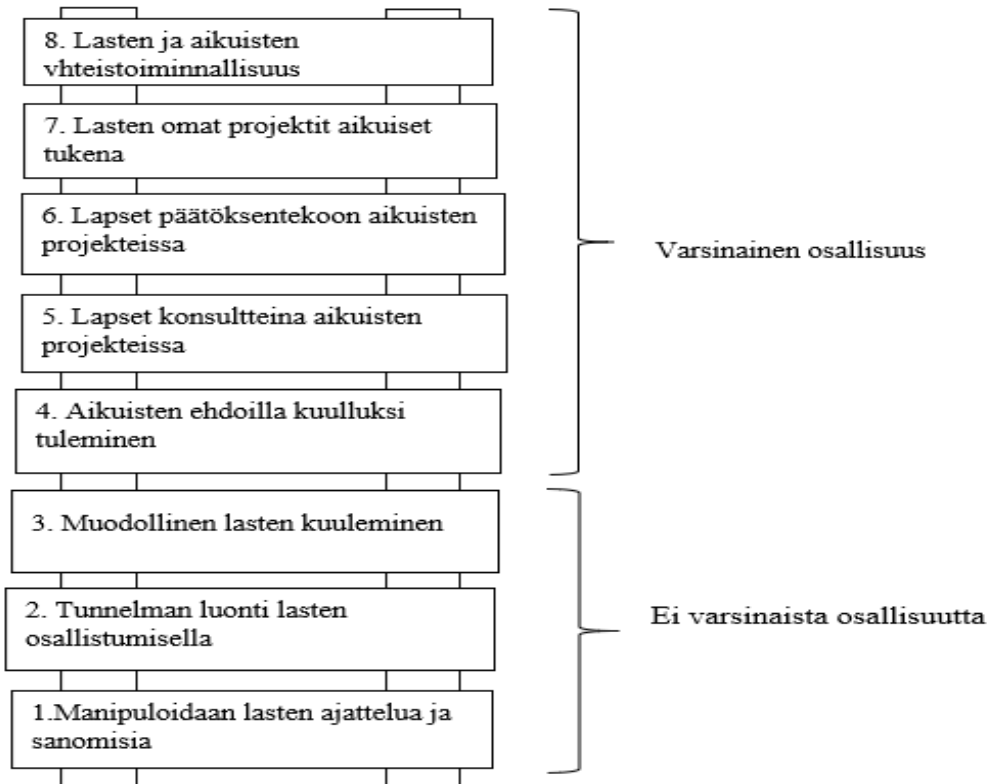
8. Lasten ja aikuisten vhteistoiminnallisuus

7. Lasten omat projektit aikuiset tukena

6. Lapset päätöksentekoon aikuisten projekteissa

5. Lapset konsultteina aikuisten projekteissa

4. Aikuisten ehdoilla kuulluksi tuleminen

Varsinainen osallisuus

3. Muodollinen lasten kuuleminen

2. Tunnelman luonti lasten osallistumisella

1.Manipuloidaan lasten ajattelua ja sanomisia

Ei varsinaista osallisuutta